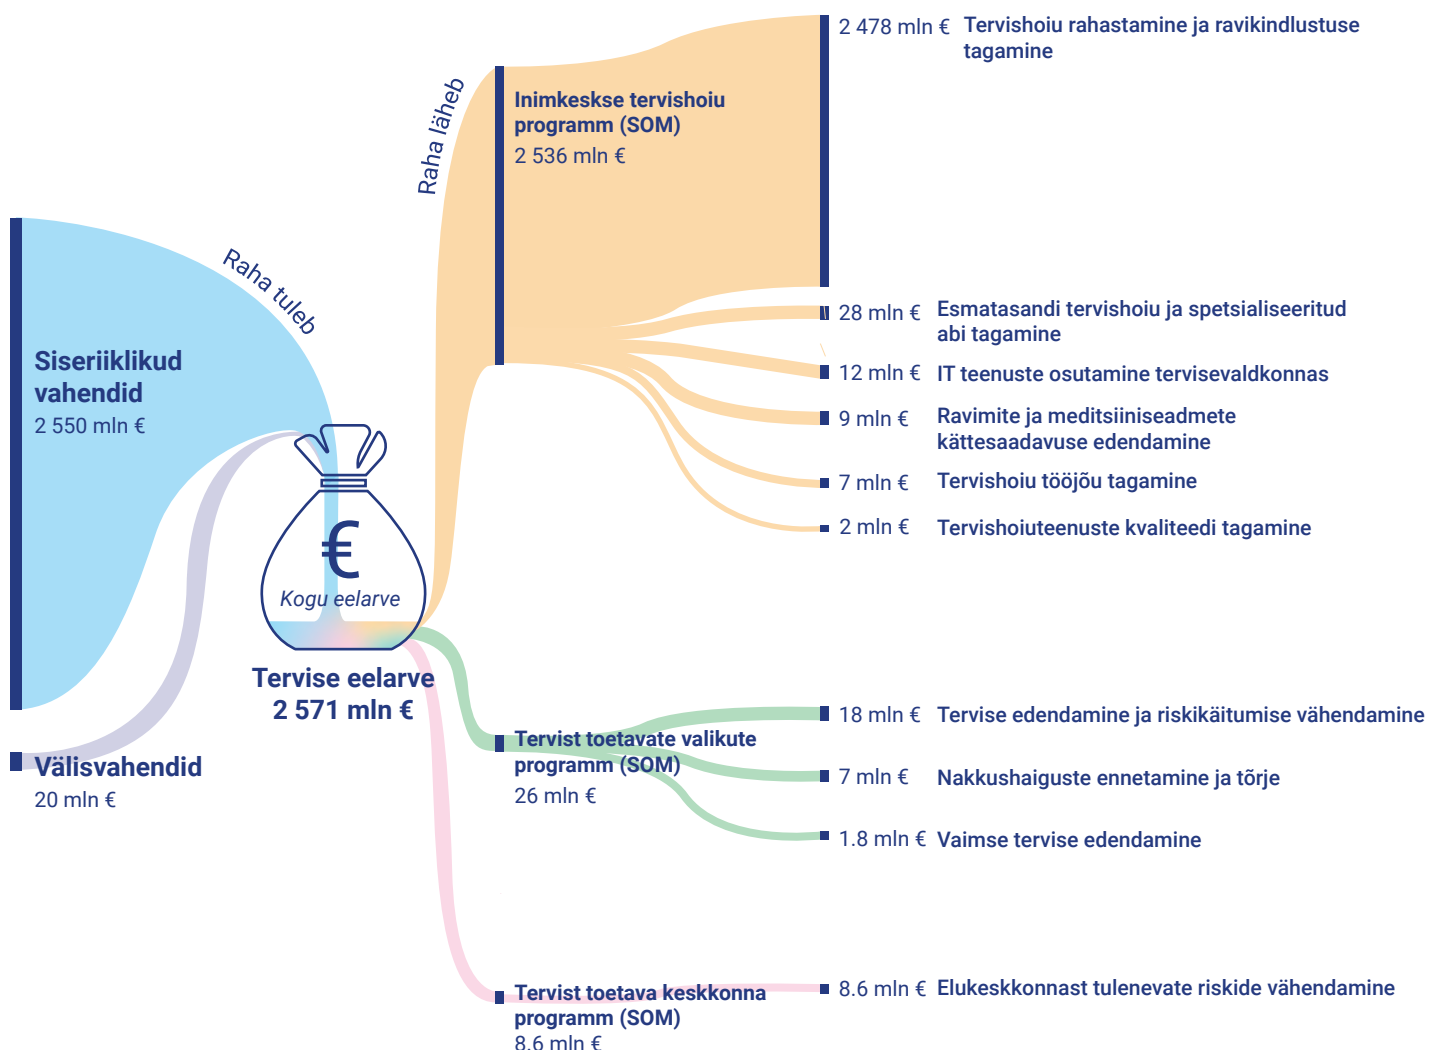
Raha tuleb

Siseriiklikud vahendid
2 550 mln €

Välisvahendid
20 mln €

€
Kogu eelarve

Tervise eelarve
2 571 mln €

Raha läheb

Inimkeskse tervishoiu programm (SOM)
2 536 mln €

2 478 mln € Tervishoiu rahastamine ja ravikindlustuse tagamine
28 mln € Esmatasandi tervishoiu ja spetsialiseeritud abi tagamine
12 mln € IT teenuste osutamine tervisevaldkonnas
9 mln € Ravimite ja meditsiiniseadmete kättesaadavuse edendamine
7 mln € Tervishoiu tööjõu tagamine
2 mln € Tervishoiuteenuste kvaliteedi tagamine

Tervist toetavate valikute programm (SOM)
26 mln €

18 mln € Tervise edendamine ja riskikäitumise vähendamine
7 mln € Nakkushaiguste ennetamine ja tõrje
1.8 mln € Vaimse tervise edendamine

Tervist toetava keskkonna programm (SOM)
8.6 mln €

8.6 mln € Elukeskkonnast tulenevate riskide vähendamine